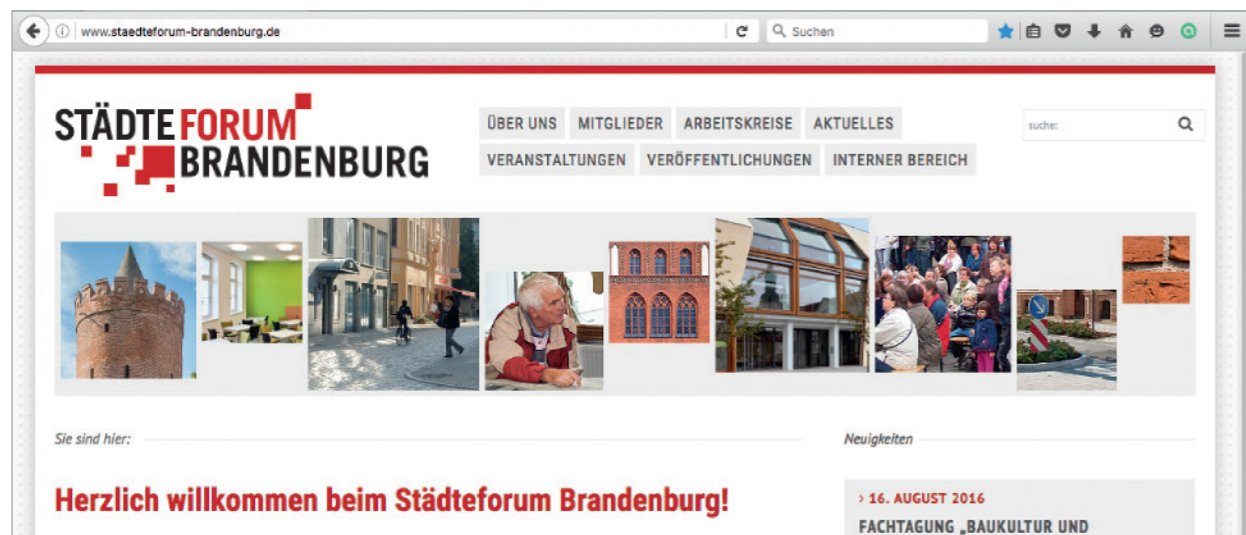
www.staedteforum-brandenburg.de

Suchen

STÄDTEFORUM BRANDENBURG

ÜBER UNS MITGLIEDER ARBEITSKREISE AKTUELLES
VERANSTALTUNGEN VERÖFFENTLICHUNGEN INTERNER BEREICH

suche:

Sie sind hier:

Neuigkeiten

Herzlich willkommen beim Städteforum Brandenburg!

› 16. AUGUST 2016
FACHTAGUNG „BAUKULTUR UND